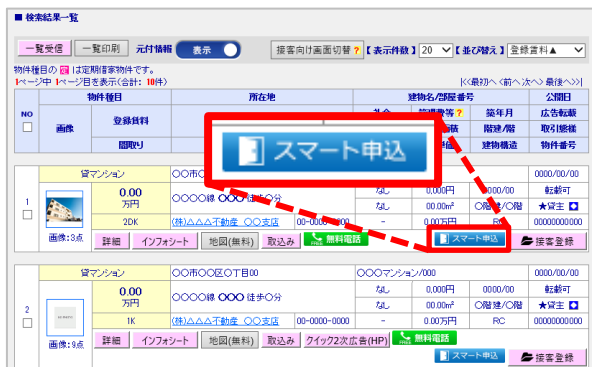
■ 検索結果一覧

一覧受信　一覧印刷　元付情報　表示　接客向け画面切替 ?【表示件数】20 ▼【並び替え】登録首料▲ ▼

物件種目の 賃 は定期借家物件です。
1ページ中 1ページ目を表示(合計: 10件)

|<<最初へ <前へ 次へ> 最後へ>>|

| NO | 物件種目 | | 所在地 | 建物名/部屋番号 | | | 公開日 |
|---|---|---|---|---|---|---|---|
| | 画像 | 登録賃料 | | 礼金 | 管理費等 | 築年月 | 広告転載 |
| | | | | | | 階建/階 | 取引態様 |
| | | 間取り | | | | 建物構造 | 物件番号 |

スマート申込

| 1 | 貸マンション | | ○○市○ | | | | 0000/00/00 |
|---|---|---|---|---|---|---|---|
| | | 0.00 万円 | ○○○○線 ○○○ 徒歩○分 | なし | 0,000円 | 0000/00 | 転載可 |
| | | | | なし | 00.00m² | ○階建/○階 | ★貸主 |
| | 画像:3点 | 2DK | (株)△△△不動産 ○○支店 | 00-0000 | 0.00万円 | RC | 00000000000 |

詳細　インフォシート　地図(無料)　取込み　FREE 無料電話　スマート申込　接客登録

| 2 | 貸マンション | | ○○市○○区○丁目00 | ○○○マンション/000 | | | 0000/00/00 |
|---|---|---|---|---|---|---|---|
| | NO IMAGE | 0.00 万円 | ○○○○線 ○○○ 徒歩○分 | なし | 0,000円 | 0000/00 | 転載可 |
| | | | | なし | 00.00m² | ○階建/○階 | ★貸主 |
| | 画像:9点 | 1K | (株)△△△不動産 ○○支店 | 00-0000-0000 | 0.00万円 | RC | 00000000000 |

詳細　インフォシート　地図(無料)　取込み　クイック2次広告(HP)　FREE 無料電話　スマート申込　接客登録